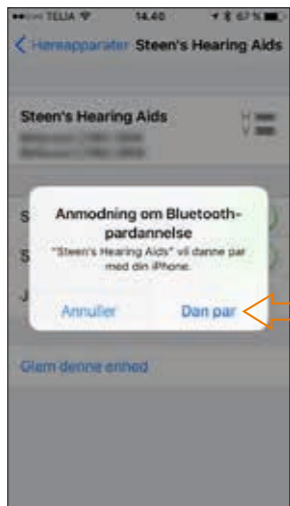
TELIA 14.40 67 %

< Høreapparater Steen's Hearing Aids

Steen's Hearing Aids

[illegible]

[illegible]

S

S

J

Anmodning om Bluetooth-pardannelse

"Steen's Hearing Aids" vil danne par med din iPhone.

Annuller

Dan par

Glem denne enhed